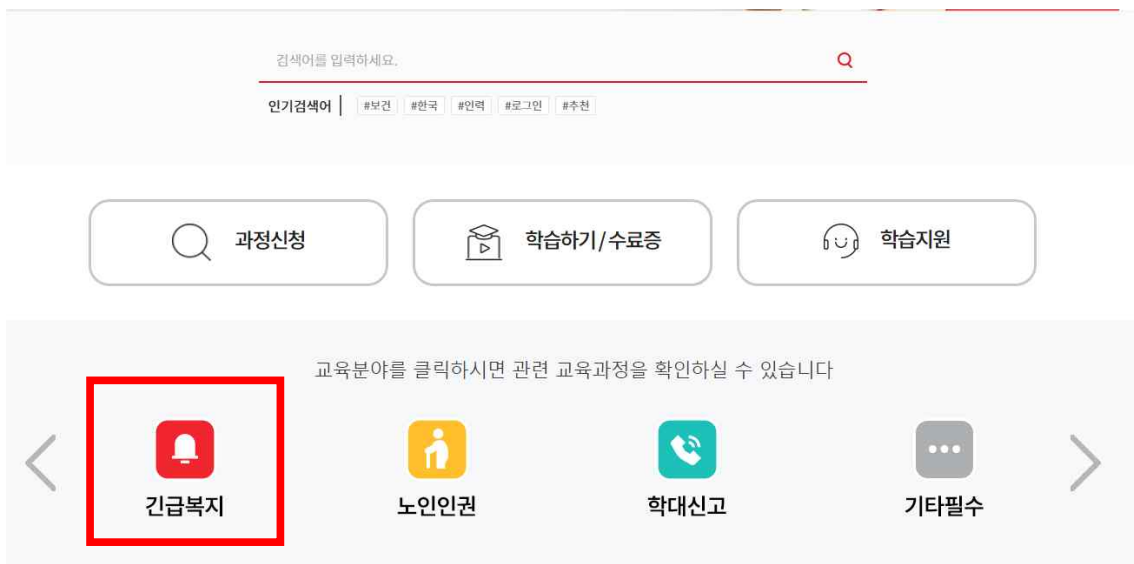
검색어를 입력하세요.

인기검색어 #보건 #한국 #인력 #로그인 #추천

과정신청

학습하기/수료증

학습지원

교육분야를 클릭하시면 관련 교육과정을 확인하실 수 있습니다

긴급복지

노인인권

학대신고

기타필수